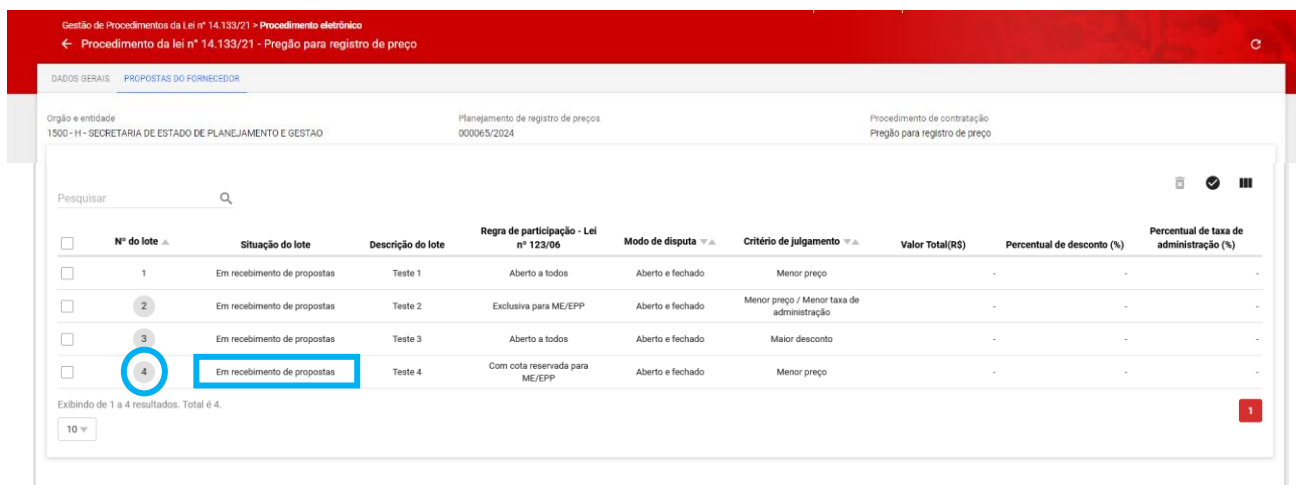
Gestão de Procedimentos da Lei nº 14.133/21 > Procedimento eletrônico
← Procedimento da lei nº 14.133/21 - Pregão para registro de preço

DADOS GERAIS PROPOSTAS DO FORNECEDOR

Orgão e entidade
1500 - H - SECRETARIA DE ESTADO DE PLANEJAMENTO E GESTAO

Planejamento de registro de preços
000065/2024

Procedimento de contratação
Pregão para registro de preço

Pesquisar

| | Nº do lote | Situação do lote | Descrição do lote | Regra de participação - Lei nº 123/06 | Modo de disputa | Critério de julgamento | Valor Total(R$) | Percentual de desconto (%) | Percentual de taxa de administração (%) |
|---|---|---|---|---|---|---|---|---|---|
| | 1 | Em recebimento de propostas | Teste 1 | Aberto a todos | Aberto e fechado | Menor preço | - | - | - |
| | 2 | Em recebimento de propostas | Teste 2 | Exclusiva para ME/EPP | Aberto e fechado | Menor preço / Menor taxa de administração | - | - | - |
| | 3 | Em recebimento de propostas | Teste 3 | Aberto a todos | Aberto e fechado | Maior desconto | - | - | - |
| | 4 | Em recebimento de propostas | Teste 4 | Com cota reservada para ME/EPP | Aberto e fechado | Menor preço | - | - | - |

Exibindo de 1 a 4 resultados. Total é 4.

10

1